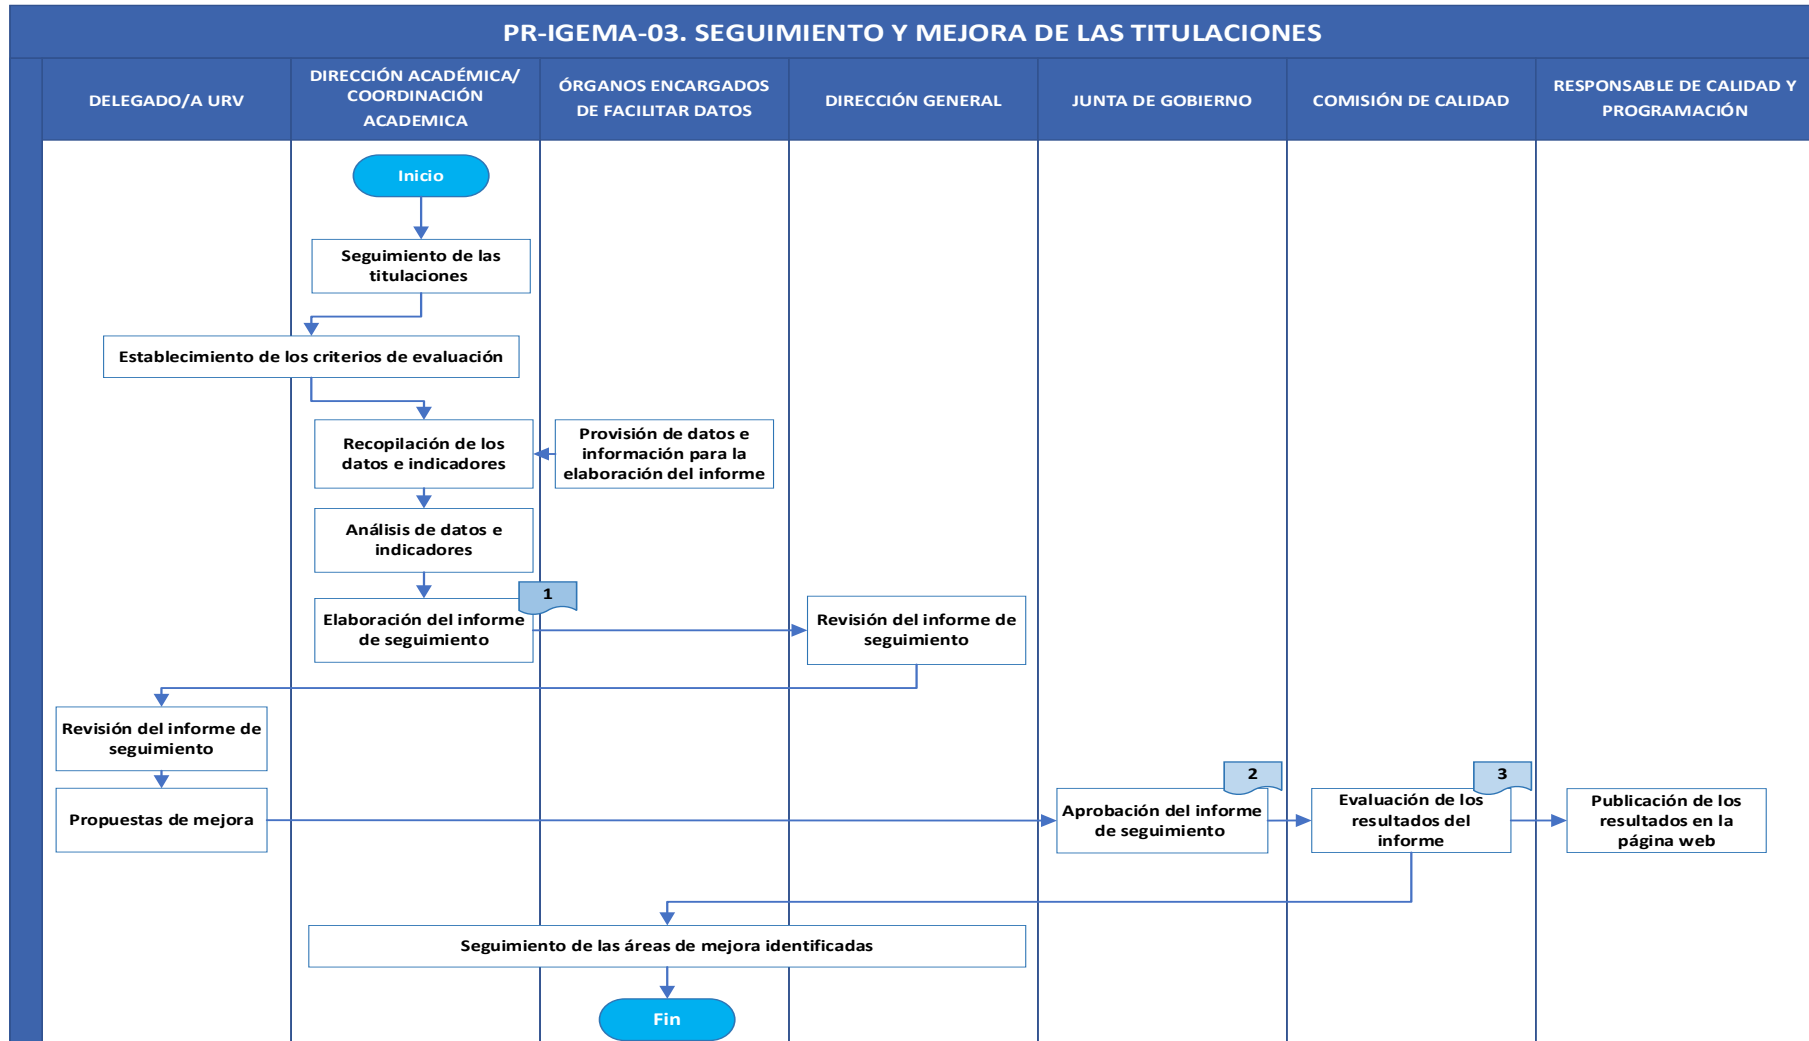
PR-IGEMA-03. SEGUIMIENTO Y MEJORA DE LAS TITULACIONES

| DELEGADO/A URV | DIRECCIÓN ACADÉMICA/ COORDINACIÓN ACADEMICA | ÓRGANOS ENCARGADOS DE FACILITAR DATOS | DIRECCIÓN GENERAL | JUNTA DE GOBIERNO | COMISIÓN DE CALIDAD | RESPONSABLE DE CALIDAD Y PROGRAMACIÓN |
|---|---|---|---|---|---|---|

Inicio

Seguimiento de las titulaciones

Establecimiento de los criterios de evaluación

Recopilación de los datos e indicadores

Provisión de datos e información para la elaboración del informe

Análisis de datos e indicadores

1

Elaboración del informe de seguimiento

Revisión del informe de seguimiento

Revisión del informe de seguimiento

Propuestas de mejora

2

Aprobación del informe de seguimiento

3

Evaluación de los resultados del informe

Publicación de los resultados en la página web

Seguimiento de las áreas de mejora identificadas

Fin